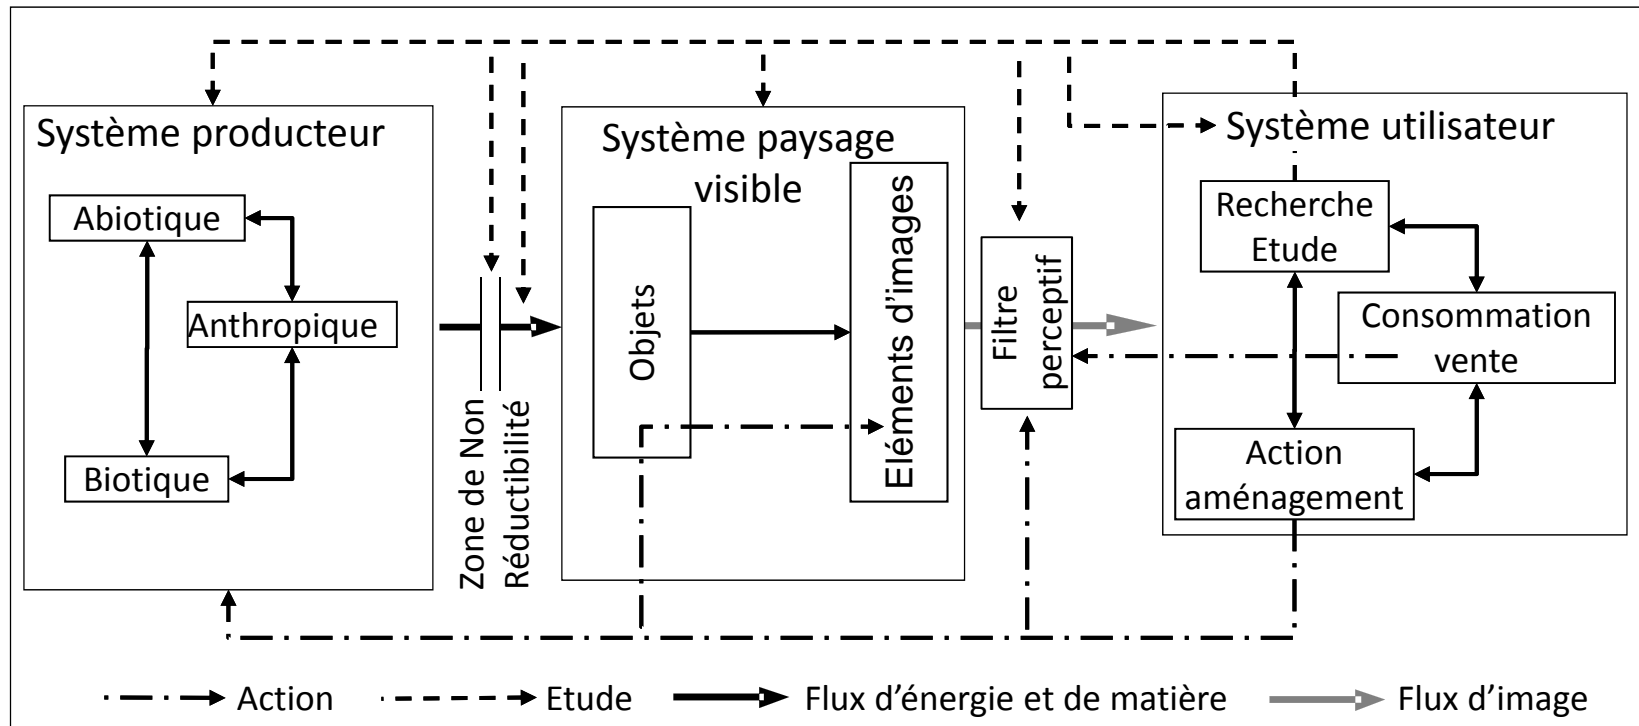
Système producteur

Abiotique

Anthropique

Biotique

Zone de Non Réductibilité

Système paysage visible

Objets

Eléments d'images

Filtre perceptif

Système utilisateur

Recherche Etude

Consommation vente

Action aménagement

Action Etude Flux d'énergie et de matière Flux d'image